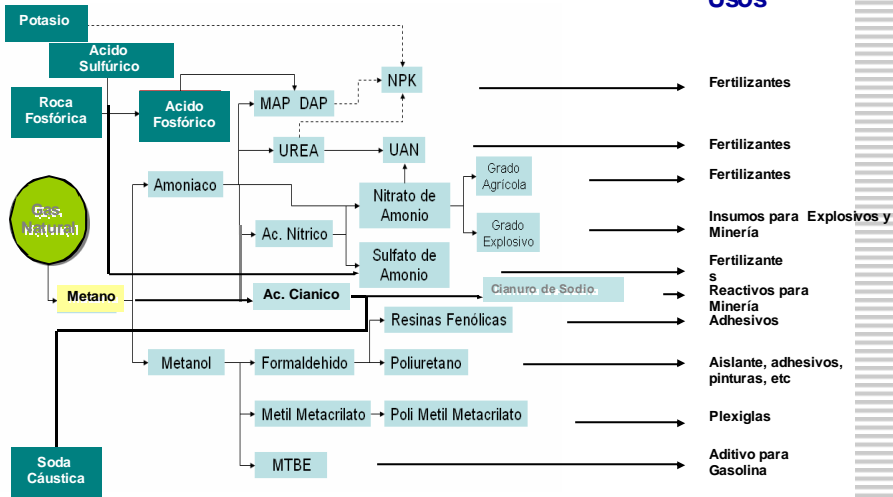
Usos

Potasio

Acido Sulfúrico

Roca Fosfórica

Acido Fosfórico

MAP DAP

NPK

Fertilizantes

UREA

UAN

Fertilizantes

Gas Natural

Amoniaco

Nitrato de Amonio

Grado Agrícola

Fertilizantes

Grado Explosivo

Insumos para Explosivos y Minería

Ac. Nítrico

Sulfato de Amonio

Fertilizantes

Metano

Ac. Cianico

Cianuro de Sodio

Reactivos para Minería

Resinas Fenólicas

Adhesivos

Metanol

Formaldehido

Poliuretano

Aislante, adhesivos, pinturas, etc

Metil Metacrilato

Poli Metil Metacrilato

Plexiglas

Soda Cáustica

MTBE

Aditivo para Gasolina